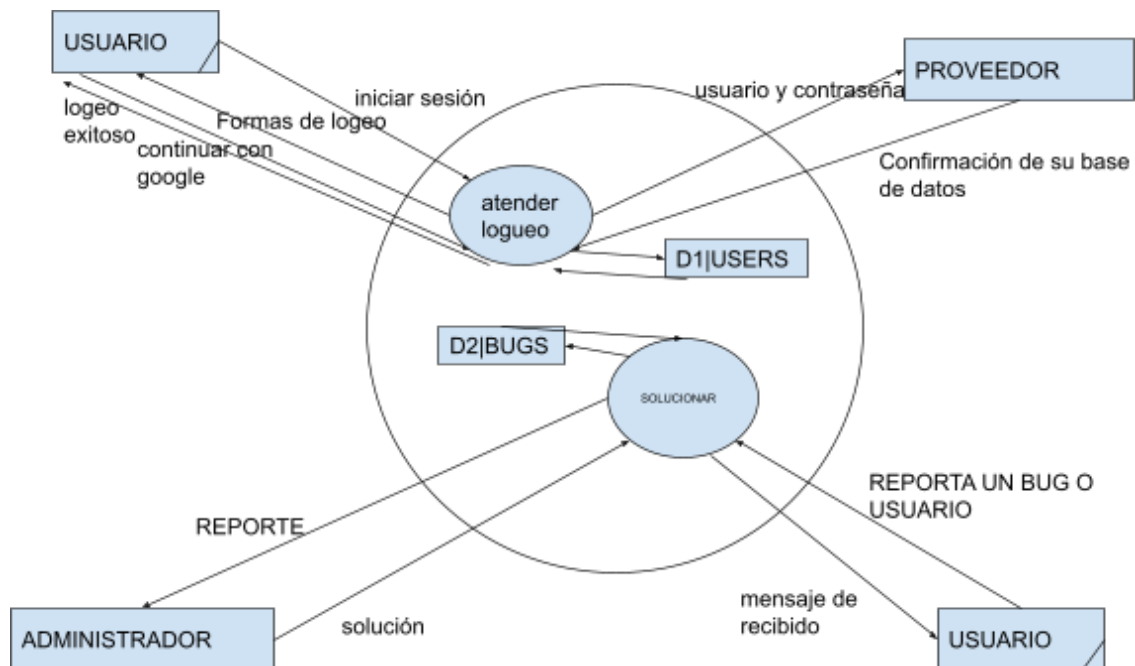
USUARIO

iniciar sesión

logeo exitoso

Formas de logeo

continuar con google

usuario y contraseña

PROVEEDOR

Confirmación de su base de datos

atender logueo

D1|USERS

D2|BUGS

SOLUCIONAR

REPORTA UN BUG O USUARIO

REPORTE

mensaje de recibido

ADMINISTRADOR

solución

USUARIO